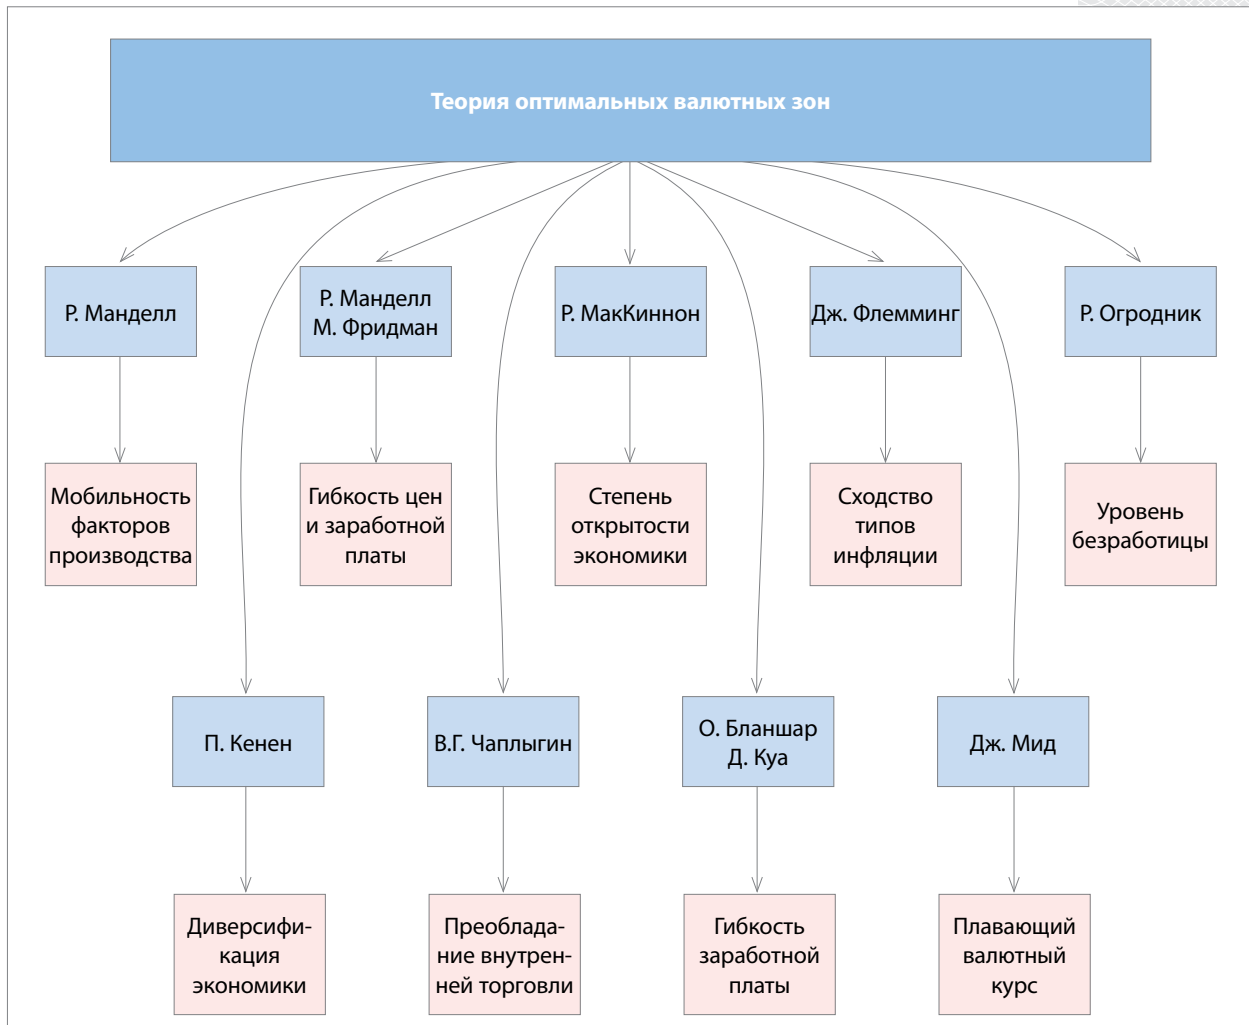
Теория оптимальных валютных зон

Р. Манделл

Р. Манделл
М. Фридман

Р. МакКиннон

Дж. Флемминг

Р. Огродник

Мобильность факторов производства

Гибкость цен и заработной платы

Степень открытости экономики

Сходство типов инфляции

Уровень безработицы

П. Кенен

В.Г. Чаплыгин

О. Бланшар
Д. Куа

Дж. Мид

Диверсификация экономики

Преобладание внутренней торговли

Гибкость заработной платы

Плавающий валютный курс